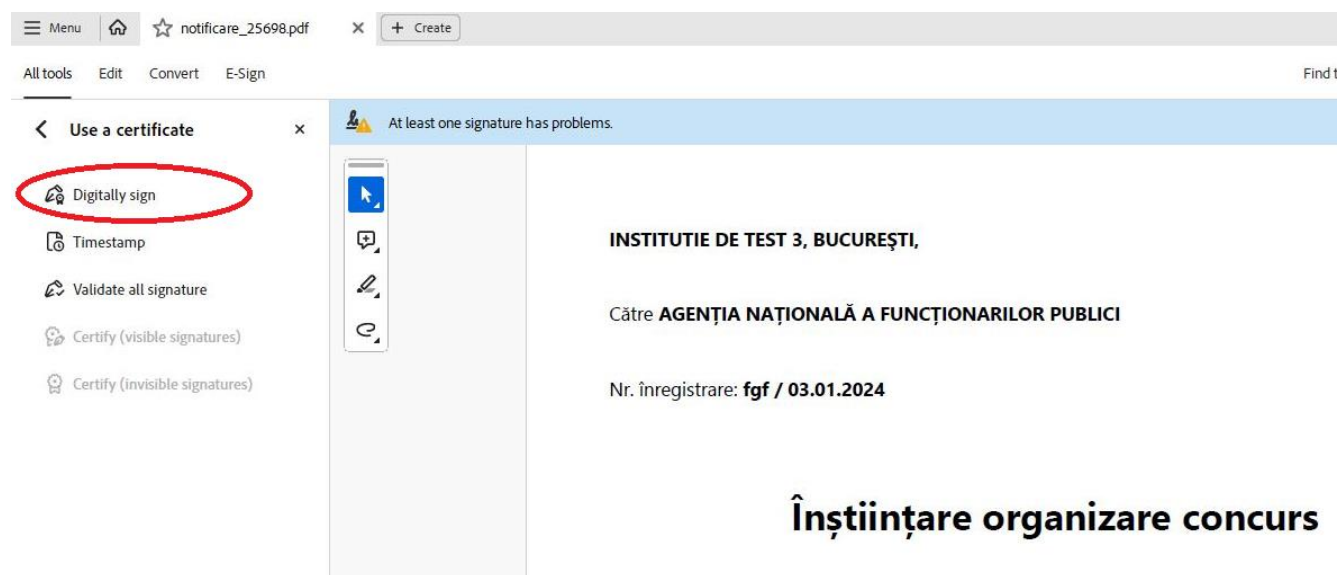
Menu notificare_25698.pdf × + Create

All tools Edit Convert E-Sign

Find t

Use a certificate ×

At least one signature has problems.

Digitally sign

Timestamp

Validate all signature

Certify (visible signatures)

Certify (invisible signatures)

INSTITUTIE DE TEST 3, BUCUREŞTI,

Către AGENȚIA NAȚIONALĂ A FUNCȚIONARILOR PUBLICI

Nr. înregistrare: fgf / 03.01.2024

Înștiințare organizare concurs